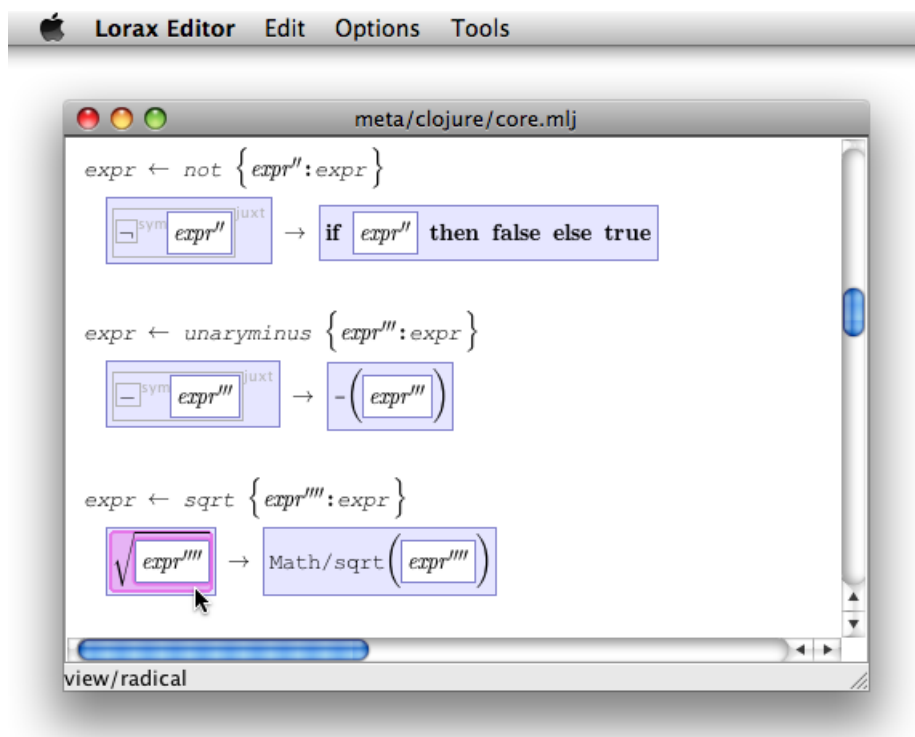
Lorax Editor Edit Options Tools

meta/clojure/core.mlj

$expr \leftarrow not \left\{ expr'' : expr \right\}$

$\neg$ sym $expr''$ juxt $\rightarrow$ **if** $expr''$ **then false else true**

$expr \leftarrow unaryminus \left\{ expr''' : expr \right\}$

$-$ sym $expr'''$ juxt $\rightarrow$ $-\left( expr''' \right)$

$expr \leftarrow sqrt \left\{ expr'''' : expr \right\}$

$\sqrt{expr''''}$ $\rightarrow$ Math/sqrt$\left( expr'''' \right)$

view/radical